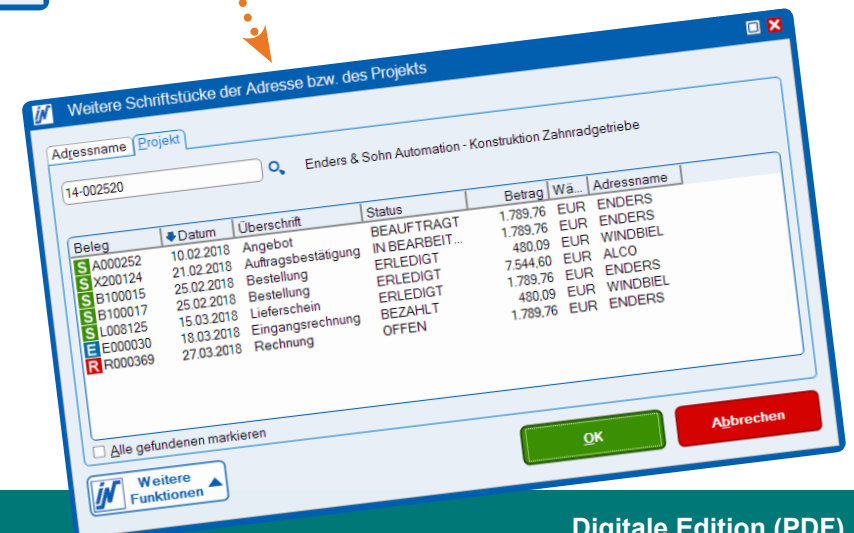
Weitere Schriftstücke der Adresse bzw. des Projekts

Adressname | Projekt

14-002520

Enders & Sohn Automation - Konstruktion Zahnradgetriebe

| Beleg | Datum | Überschrift | Status | Betrag | Wä... | Adressname |
|---|---|---|---|---|---|---|
| S A000252 | 10.02.2018 | Angebot | BEAUFTRAGT | 1.789,76 | EUR | ENDERS |
| S X200124 | 21.02.2018 | Auftragsbestätigung | IN BEARBEIT... | 1.789,76 | EUR | ENDERS |
| S B100015 | 25.02.2018 | Bestellung | ERLEDIGT | 480,09 | EUR | WINDBIEL |
| S B100017 | 25.02.2018 | Bestellung | ERLEDIGT | 7.544,60 | EUR | ALCO |
| S L008125 | 15.03.2018 | Lieferschein | ERLEDIGT | 1.789,76 | EUR | ENDERS |
| E E000030 | 18.03.2018 | Eingangsrechnung | BEZAHLT | 480,09 | EUR | WINDBIEL |
| R R000369 | 27.03.2018 | Rechnung | OFFEN | 1.789,76 | EUR | ENDERS |

Alle gefundenen markieren

OK

Abbrechen

Weitere Funktionen

Digitale Edition (PDF)